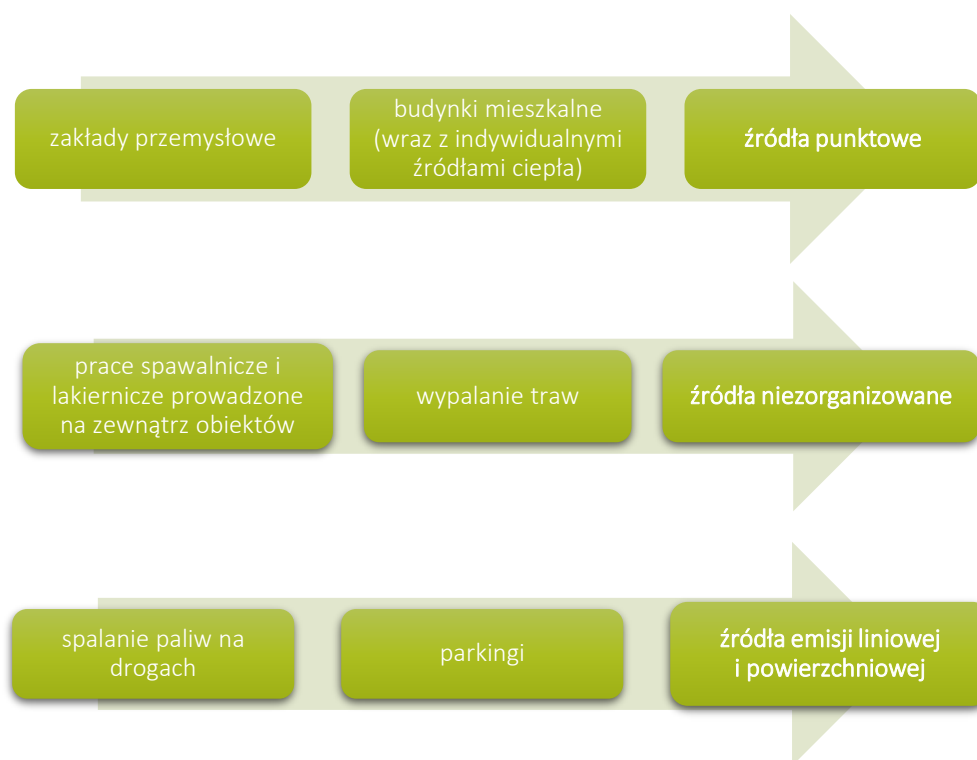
zakłady przemysłowe

budynki mieszkalne (wraz z indywidualnymi źródłami ciepła)

źródła punktowe

prace spawalnicze i lakiernicze prowadzone na zewnątrz obiektów

wypalanie traw

źródła niezorganizowane

spalanie paliw na drogach

parkingi

źródła emisji liniowej i powierzchniowej